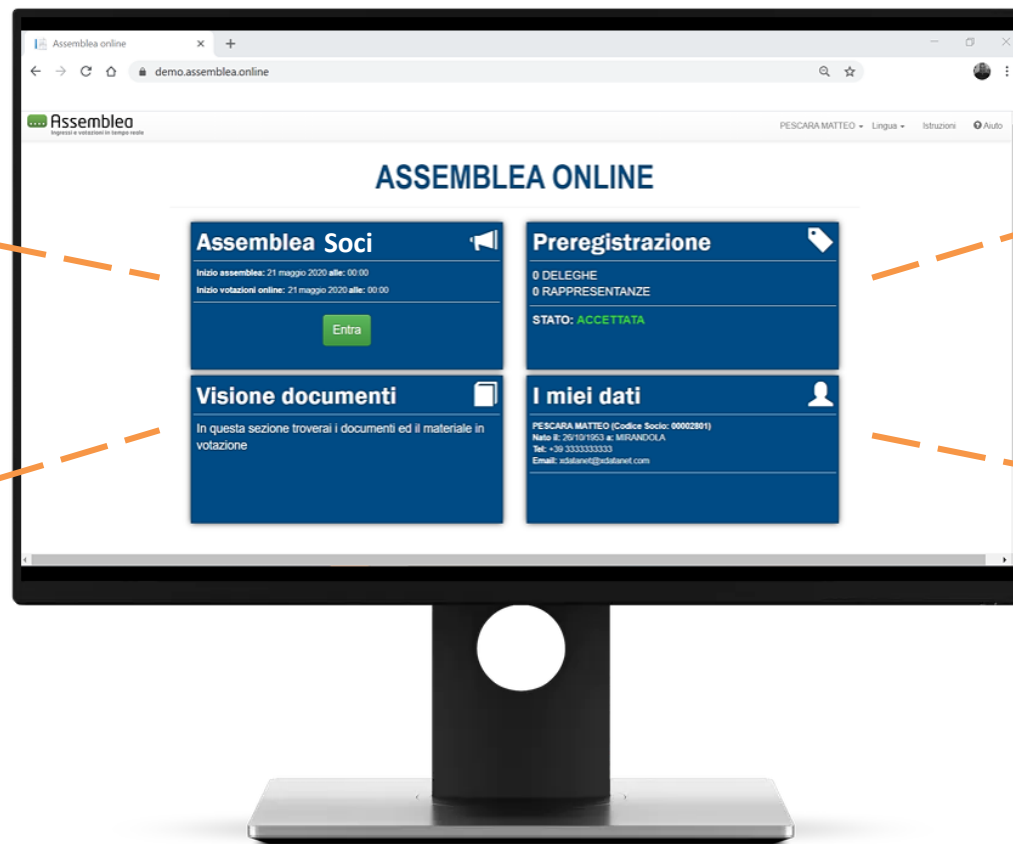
Assemblea online
demo.assemblea.online

Assemblea
Ingressi e votazioni in tempo reale

PESCARA MATTEO Lingua Istruzioni Aiuto

ASSEMBLEA ONLINE

Assemblea Soci
Inizio assemblea: 21 maggio 2020 alle: 00:00
Inizio votazioni online: 21 maggio 2020 alle: 00:00
Entra

Preregistrazione
0 DELEGHE
0 RAPPRESENTANZE
STATO: ACCETTATA

Visione documenti
In questa sezione troverai i documenti ed il materiale in votazione

I miei dati
PESCARA MATTEO (Codice Socio: 00002801)
Nato il: 26/10/1953 a: MIRANDOLA
Tel: +39 3333333333
Email: xdatanet@xdatanet.com